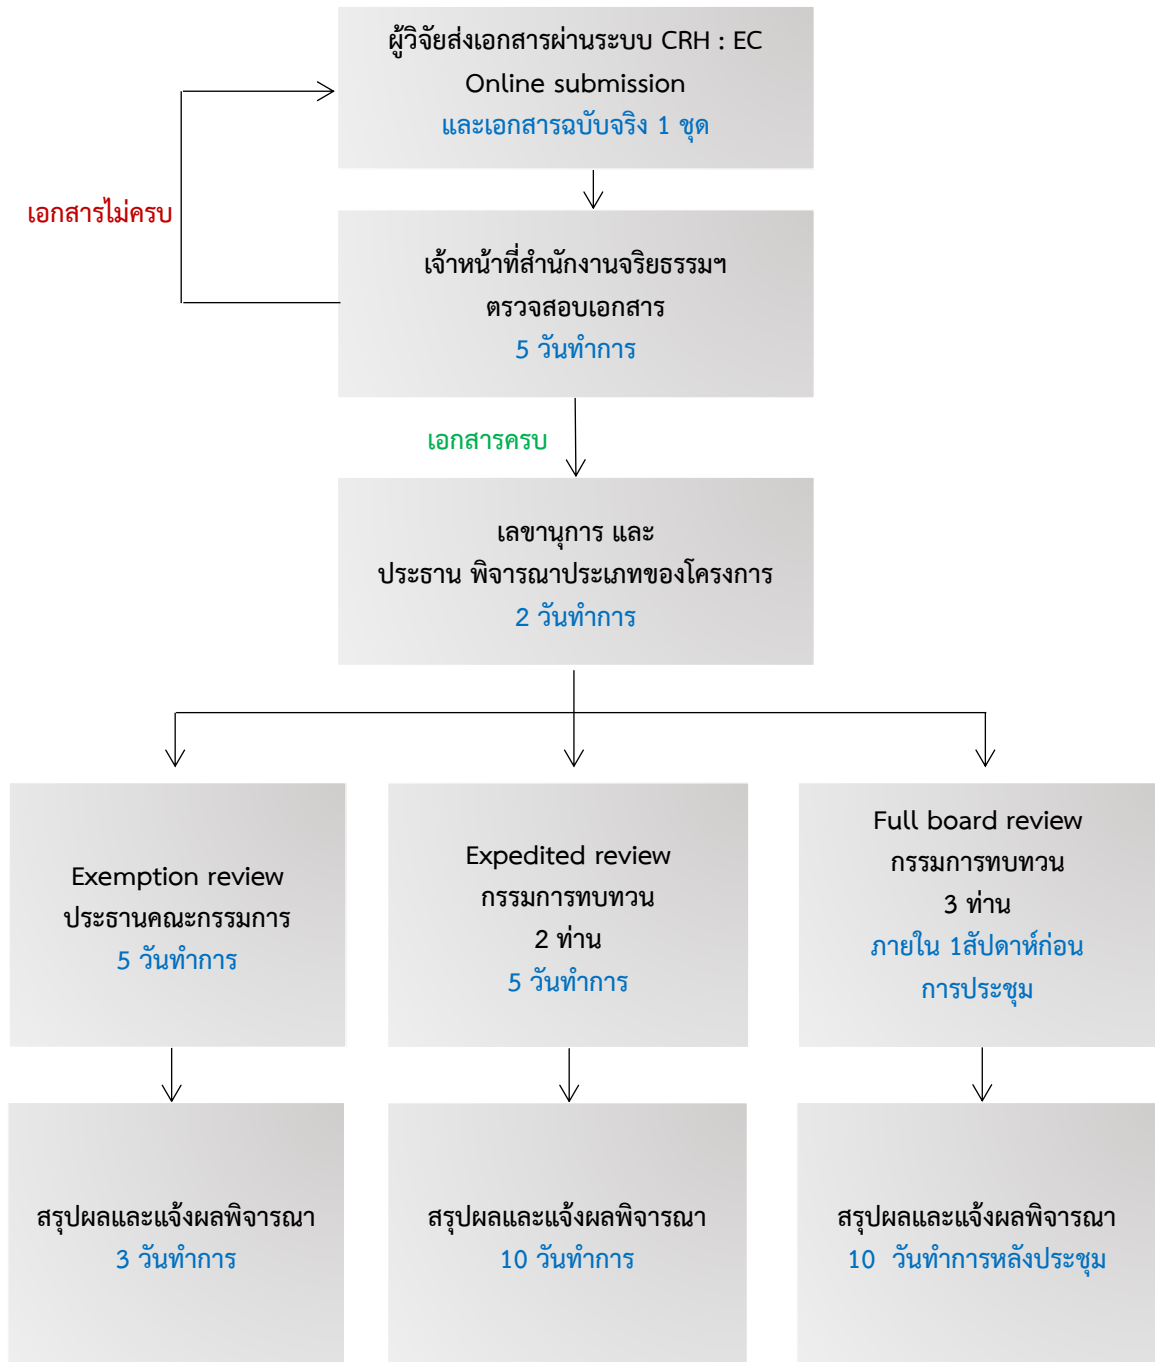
ผู้วิจัยส่งเอกสารผ่านระบบ CRH : EC Online submission และเอกสารฉบับจริง 1 ชุด

เอกสารไม่ครบ

เจ้าหน้าที่สำนักงานจริยธรรมฯ ตรวจสอบเอกสาร 5 วันทำการ

เอกสารครบ

เลขานุการ และ ประธาน พิจารณาประเภทของโครงการ 2 วันทำการ

Exemption review ประธานคณะกรรมการ 5 วันทำการ

Expedited review กรรมการทบทวน 2 ท่าน 5 วันทำการ

Full board review กรรมการทบทวน 3 ท่าน ภายใน 1สัปดาห์ก่อน การประชุม

สรุปผลและแจ้งผลพิจารณา 3 วันทำการ

สรุปผลและแจ้งผลพิจารณา 10 วันทำการ

สรุปผลและแจ้งผลพิจารณา 10 วันทำการหลังประชุม